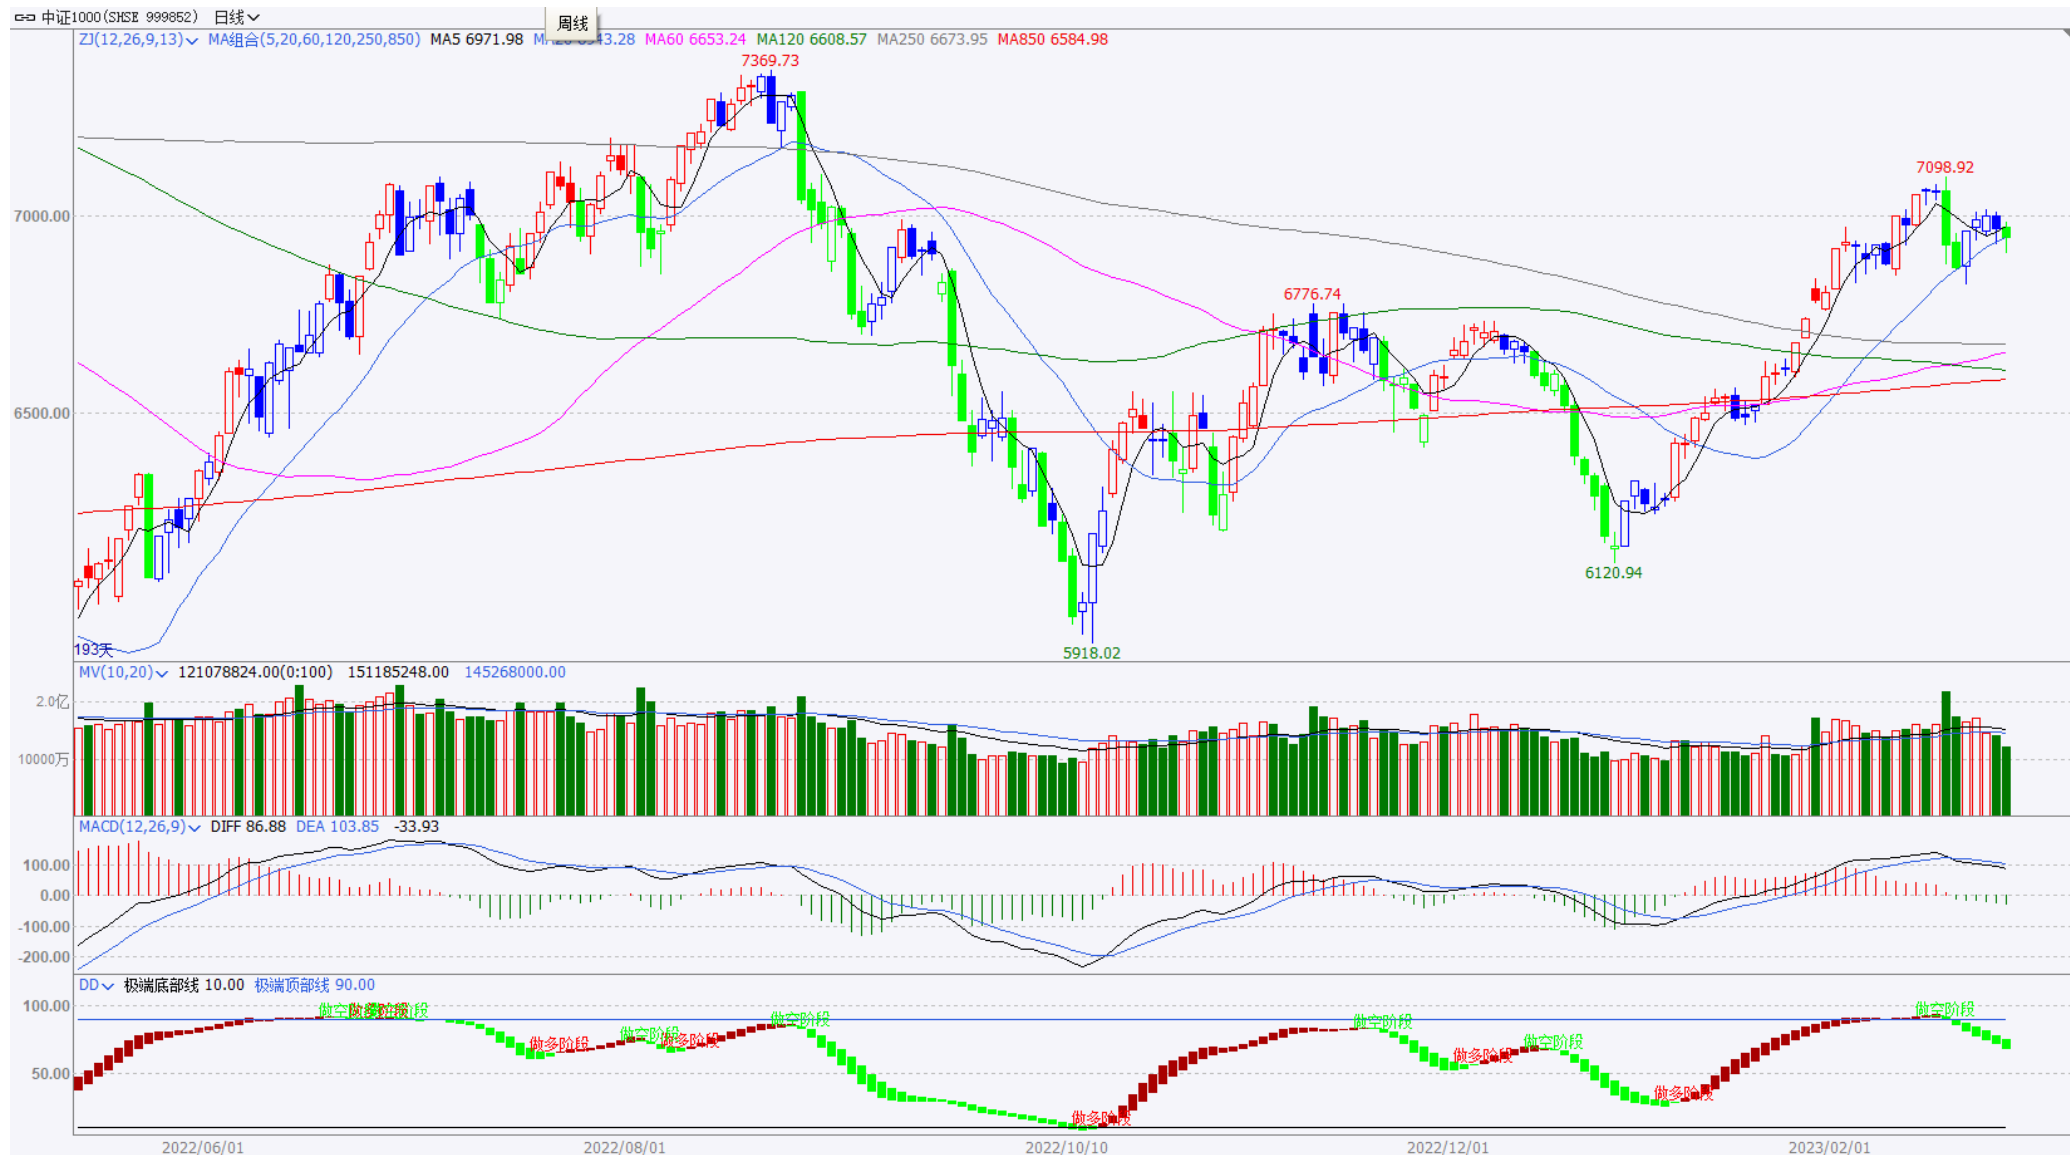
中证1000(SHSE 999852) 日线 周线
ZJ(12,26,9,13) MA组合(5,20,60,120,250,850) MA5 6971.98 MA20 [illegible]3.28 MA60 6653.24 MA120 6608.57 MA250 6673.95 MA850 6584.98

7369.73
7098.92
6776.74
6120.94
5918.02
193天
7000.00
6500.00

MV(10,20) 121078824.00(0:100) 151185248.00 145268000.00
2.0亿
10000万

MACD(12,26,9) DIFF 86.88 DEA 103.85 -33.93
100.00
0.00
-100.00
-200.00

DD 极端底部线 10.00 极端顶部线 90.00
100.00
50.00
做空阶段 做多阶段 做空阶段 做多阶段 做空阶段 做多阶段 做空阶段 做多阶段 做空阶段 做多阶段 做空阶段 做多阶段 做空阶段 做多阶段 做空阶段

2022/06/01 2022/08/01 2022/10/10 2022/12/01 2023/02/01